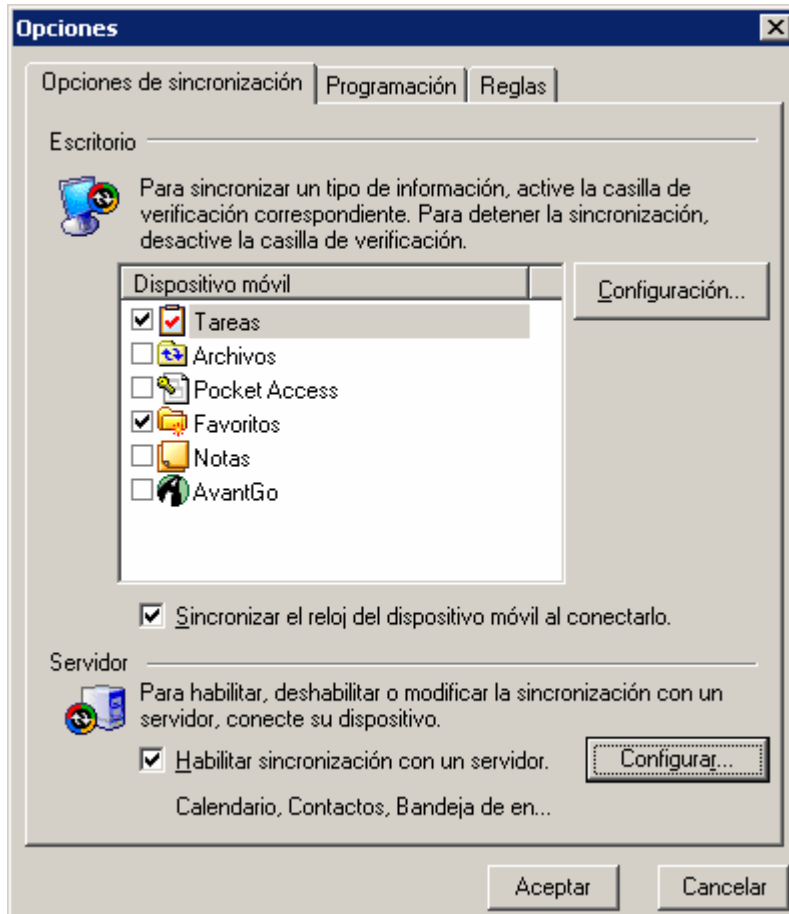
Opciones

Opciones de sincronización | Programación | Reglas

Escritorio

Para sincronizar un tipo de información, active la casilla de verificación correspondiente. Para detener la sincronización, desactive la casilla de verificación.

Dispositivo móvil

Configuración...

Tareas
Archivos
Pocket Access
Favoritos
Notas
AvantGo

Sincronizar el reloj del dispositivo móvil al conectarlo.

Servidor

Para habilitar, deshabilitar o modificar la sincronización con un servidor, conecte su dispositivo.

Habilitar sincronización con un servidor.

Configurar...

Calendario, Contactos, Bandeja de en...

Aceptar

Cancelar